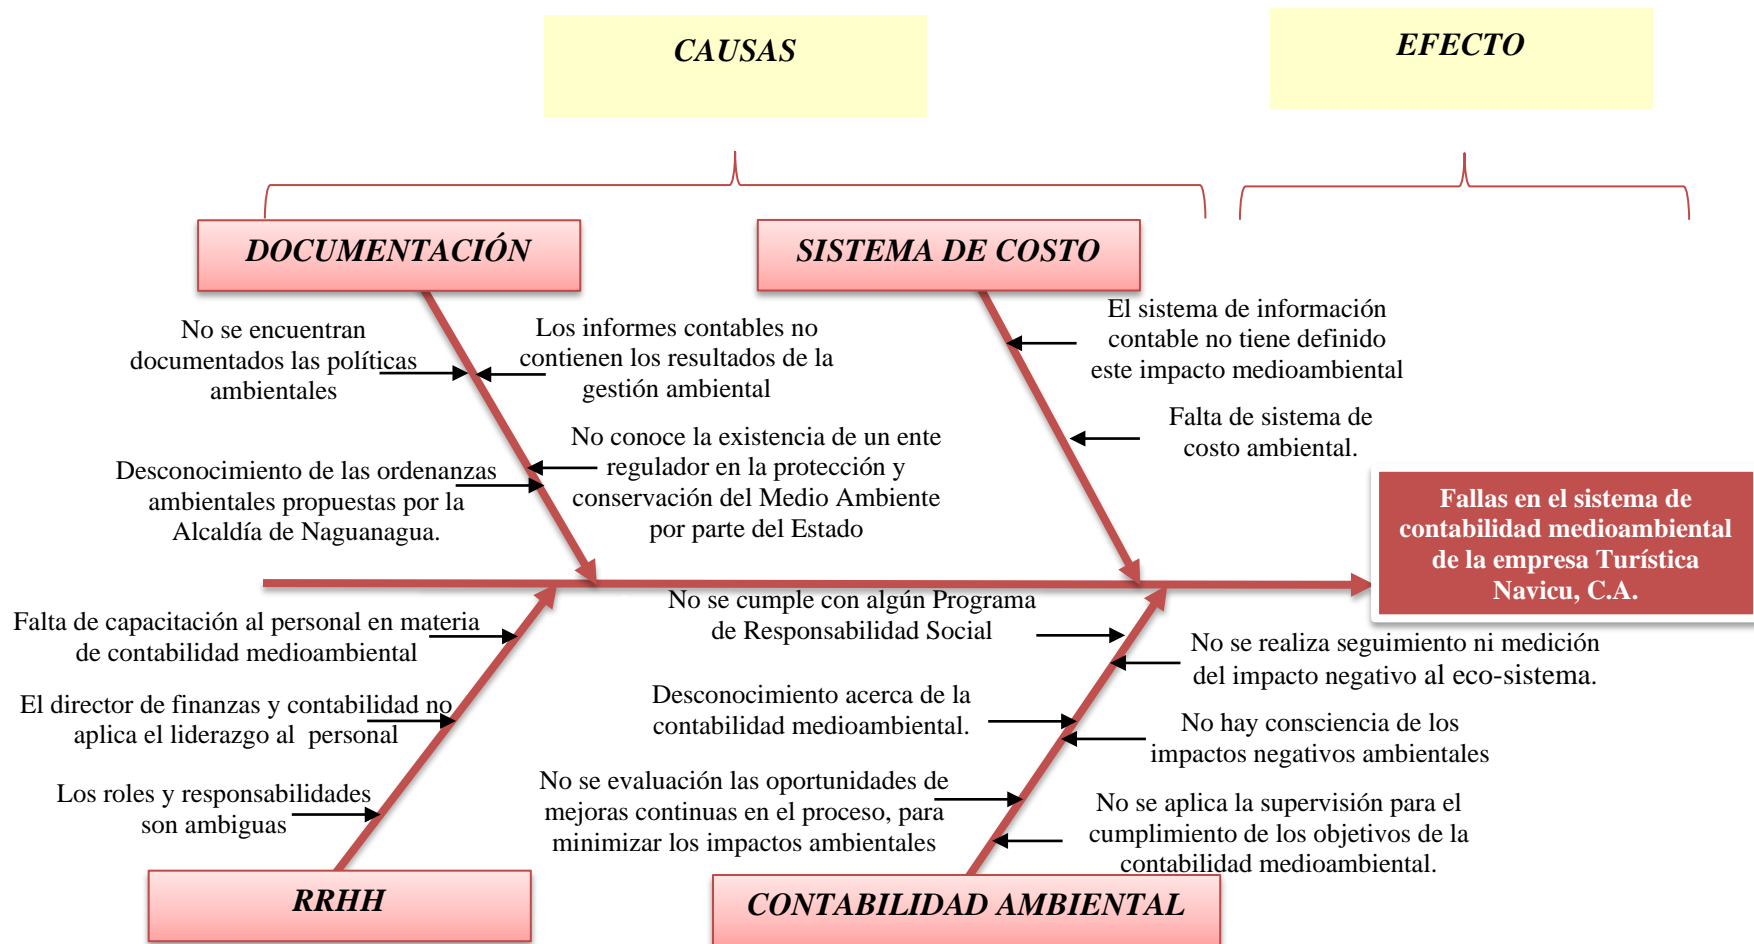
CAUSAS

EFECTO

DOCUMENTACIÓN

SISTEMA DE COSTO

No se encuentran documentados las políticas ambientales

Los informes contables no contienen los resultados de la gestión ambiental

El sistema de información contable no tiene definido este impacto medioambiental

Falta de sistema de costo ambiental.

Desconocimiento de las ordenanzas ambientales propuestas por la Alcaldía de Naguanagua.

No conoce la existencia de un ente regulador en la protección y conservación del Medio Ambiente por parte del Estado

Fallas en el sistema de contabilidad medioambiental de la empresa Turística Navicu, C.A.

Falta de capacitación al personal en materia de contabilidad medioambiental

No se cumple con algún Programa de Responsabilidad Social

No se realiza seguimiento ni medición del impacto negativo al eco-sistema.

El director de finanzas y contabilidad no aplica el liderazgo al personal

Desconocimiento acerca de la contabilidad medioambiental.

No hay consciencia de los impactos negativos ambientales

Los roles y responsabilidades son ambiguas

No se evaluación las oportunidades de mejoras continuas en el proceso, para minimizar los impactos ambientales

No se aplica la supervisión para el cumplimiento de los objetivos de la contabilidad medioambiental.

RRHH

CONTABILIDAD AMBIENTAL